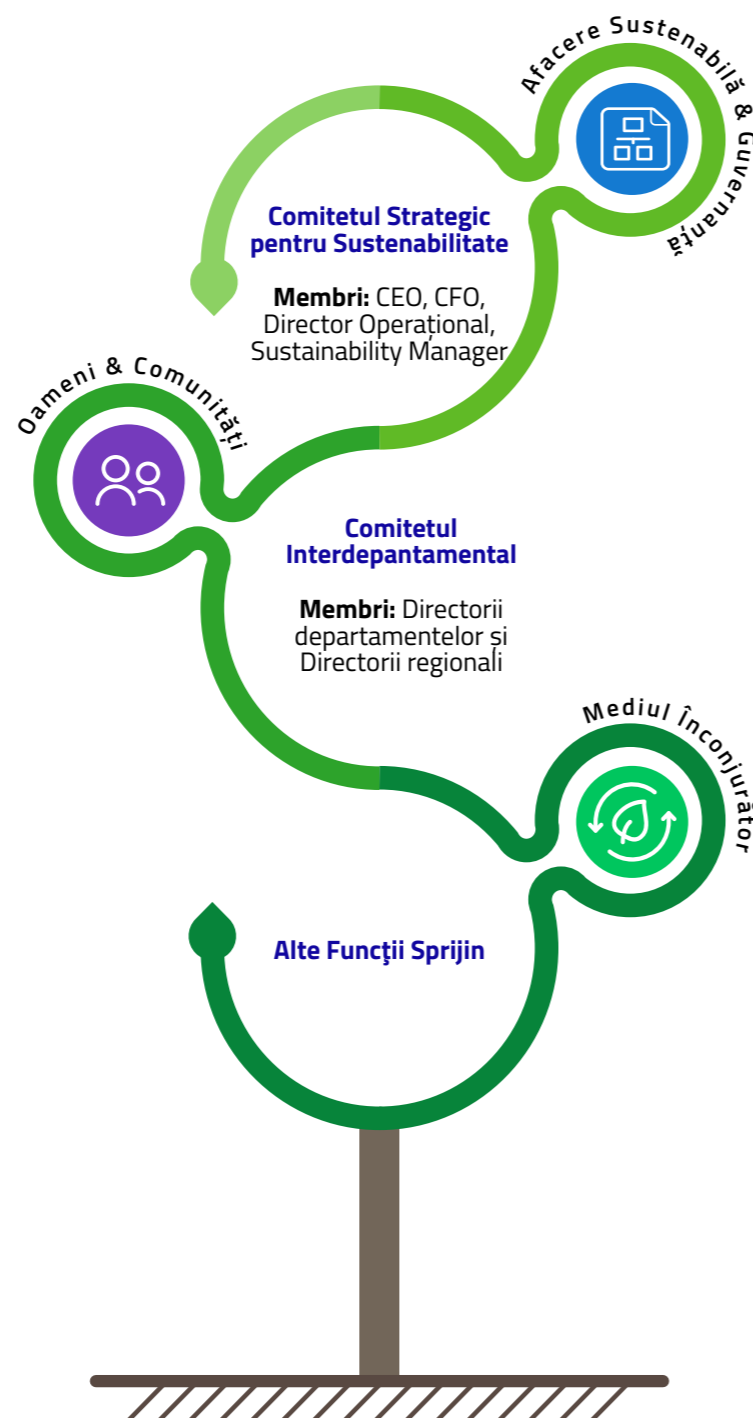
Afacere Sustenabilă & Guvernanță

Comitetul Strategic pentru Sustenabilitate

Membri: CEO, CFO, Director Operațional, Sustainability Manager

Oameni & Comunități

Comitetul Interdepantamental

Membri: Directorii departamentelor și Directorii regionali

Mediul Înconjurător

Alte Funcţii Sprijin